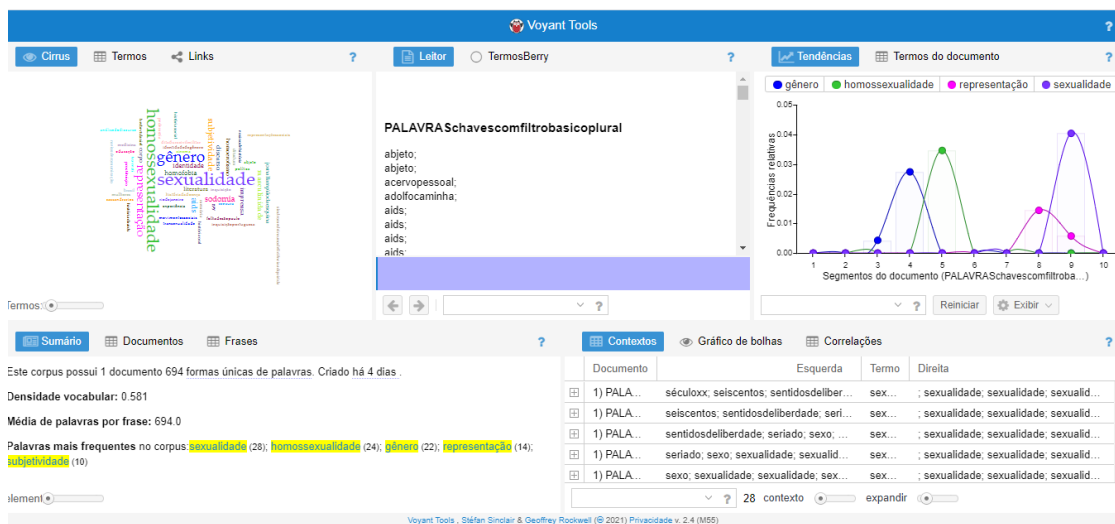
Voyant Tools

Cirrus Termos Links ?

Leitor TermosBerry ?

Tendências Termos do documento ?

homossexualidade sexualidade gênero representação

Termos

PALAVRASchavescomfiltrobasicoplural

abjeto;
abjeto;
acervopessoal;
adolfocaminha;
aids;
aids;
aids;
aids;

gênero homossexualidade representação sexualidade

Frequências relativas

0.05
0.04
0.03
0.02
0.01
0.00

1 2 3 4 5 6 7 8 9 10
Segmentos do documento (PALAVRASchavescomfiltroba...)

? Reiniciar Exibir

Sumário Documentos Frases ?

Este corpus possui 1 documento 694 formas únicas de palavras. Criado há 4 dias .

Densidade vocabular: 0.581

Média de palavras por frase: 694.0

Palavras mais frequentes no corpus: sexualidade (28); homossexualidade (24); gênero (22); representação (14); subjetividade (10)

elementos

Contextos Gráfico de bolhas Correlações ?

| Documento | Esquerda | Termo | Direita |
|---|---|---|---|
| 1) PALA... | séculoxx; seiscentos; sentidosdeliber... | sex... | ; sexualidade; sexualidade; sexualid... |
| 1) PALA... | seiscentos; sentidosdeliberdade; seri... | sex... | ; sexualidade; sexualidade; sexualid... |
| 1) PALA... | sentidosdeliberdade; seriado; sexo; ... | sex... | ; sexualidade; sexualidade; sexualid... |
| 1) PALA... | seriado; sexo; sexualidade; sexualid... | sex... | ; sexualidade; sexualidade; sexualid... |
| 1) PALA... | sexo; sexualidade; sexualidade; sex... | sex... | ; sexualidade; sexualidade; sexualid... |

? 28 contexto expandir

Voyant Tools , Stéfan Sinclair & Geoffrey Rockwell (© 2021) Privacidade v. 2.4 (M55)